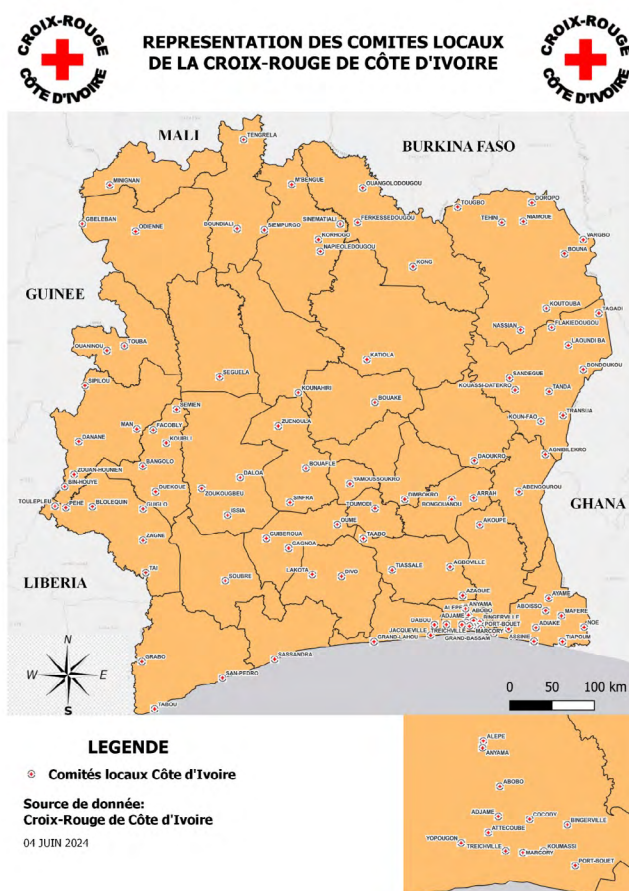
CROIX-ROUGE CÔTE D'IVOIRE

REPRESENTATION DES COMITES LOCAUX DE LA CROIX-ROUGE DE CÔTE D'IVOIRE

CROIX-ROUGE CÔTE D'IVOIRE

MALI
BURKINA FASO
GUINEE
GHANA
LIBERIA

TENGRELA
MINIGNAN
M'BENGUE
OUANGOLODOUGOU
GBELEBAN
ODIENNE
BOUNDIALI
SINEMATIALI
KORHOGO
FERKESSEDOUGOU
TOUGBO
DOROPO
TEHINI
NIAMOUE
VARGBO
KANI
NAPIEOLEDOUGOU
BOUNA
KONG
OUANINOU
TOUBA
KOUTOUBA
TAGADI
NASSIAN
FLAKIEDOUGOU
LAOUNDI BA
SEGUELA
KATIOLA
DONGOUKOU
SIPILOU
KOUNAHIRI
SANDEGUE
TANDA
KOUASSI-DATEKRO
BOUAKE
TRANSUA
SEMIEN
MAN
FACOBLY
KOUIBLY
KOUN-FAO
DANANE
ZUENOULA
AGNIBILEKRO
SANGOLO
DAOUKRO
ZOUAN-HOUNIEN
BIN-HOUYE
DALOA
BOUAFLE
YAMOUSSOUKRO
ABENGOUROU
DUEKOUE
TOULEPLEU
PEHE
BLOLEQUIN
GUIGLO
ZOUKOUGBEU
SINFRA
DIMBOKRO
ARRAH
ISSIA
TOUMODI
BONGOUANOU
OUME
TAABO
AKOUPE
ZAGNE
GUIBEROUA
GAGNOA
TIASSALE
AGBOVILLE
TAI
LAKOTA
DIVO
SOUBRE
AZAGUIE
AYAME
ALEPE
ANYAMA
ABOISSO
MAFERE
DABOU
BINGERVILLE
NOE
JACQUEVILLE
ADJAME
PORT-BOUET
ADIAKE
TREICHVILLE
MARCORY
GRAND-LAHOU
GRAND-BASSAM
ASSINIE
TIAPOUM
SASSANDRA
GRABO
SAN-PEDRO
TABOU

N
W
E
S

0 50 100 km

LEGENDE
Comités locaux Côte d'Ivoire

Source de donnée:
Croix-Rouge de Côte d'Ivoire

04 JUIN 2024

ALEPE
ANYAMA
ABOBO
ADJAME
COCODY
BINGERVILLE
ATTECOUBE
YOPOUGON
TREICHVILLE
KOUMASSI
MARCORY
PORT-BOUET